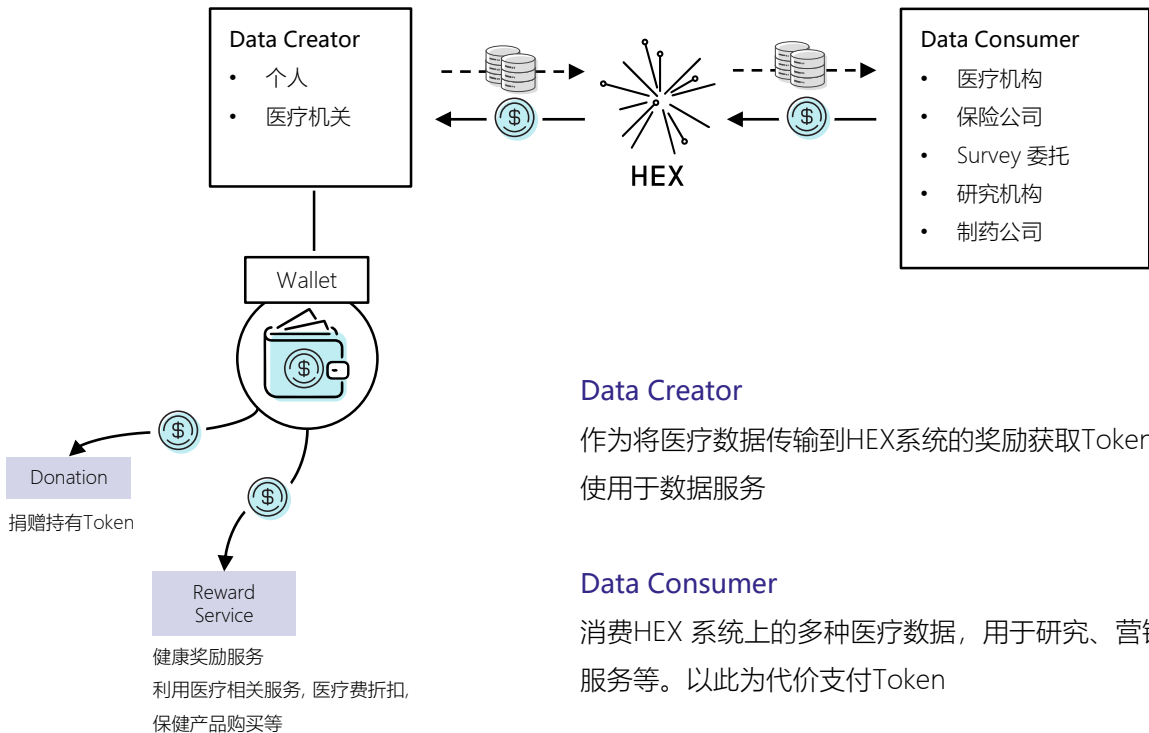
Data Creator
• 个人
• 医疗机关

HEX

Data Consumer
• 医疗机构
• 保险公司
• Survey 委托
• 研究机构
• 制药公司

Wallet

Donation
捐赠持有Token

Reward Service
健康奖励服务
利用医疗相关服务, 医疗费折扣,
保健产品购买等

Data Creator
作为将医疗数据传输到HEX系统的奖励获取Token
使用于数据服务

Data Consumer
消费HEX 系统上的多种医疗数据，用于研究、营
服务等。以此为代价支付Token